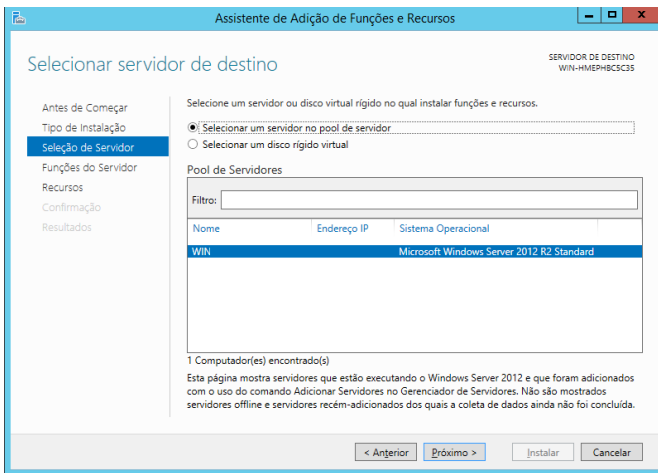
Assistente de Adição de Funções e Recursos

Selecionar servidor de destino

SERVIDOR DE DESTINO
WIN-HMEPHBC5C35

Antes de Começar
Tipo de Instalação
Seleção de Servidor
Funções do Servidor
Recursos
Confirmação
Resultados

Selecione um servidor ou disco virtual rígido no qual instalar funções e recursos.

Selecionar um servidor no pool de servidor
Selecionar um disco rígido virtual

Pool de Servidores

Filtro:

| Nome | Endereço IP | Sistema Operacional |
|---|---|---|
| WIN | | Microsoft Windows Server 2012 R2 Standard |

1 Computador(es) encontrado(s)

Esta página mostra servidores que estão executando o Windows Server 2012 e que foram adicionados com o uso do comando Adicionar Servidores no Gerenciador de Servidores. Não são mostrados servidores offline e servidores recém-adicionados dos quais a coleta de dados ainda não foi concluída.

< Anterior
Próximo >
Instalar
Cancelar